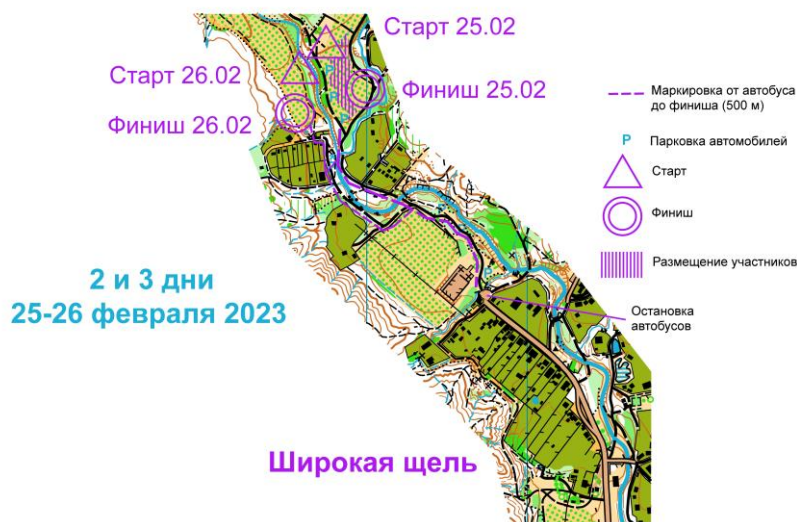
Старт 25.02

Старт 26.02

Финиш 25.02

Финиш 26.02

Маркировка от автобуса до финиша (500 м)

P Парковка автомобилей

Старт

Финиш

Размещение участников

2 и 3 дни
25-26 февраля 2023

Остановка автобусов

Широкая щель